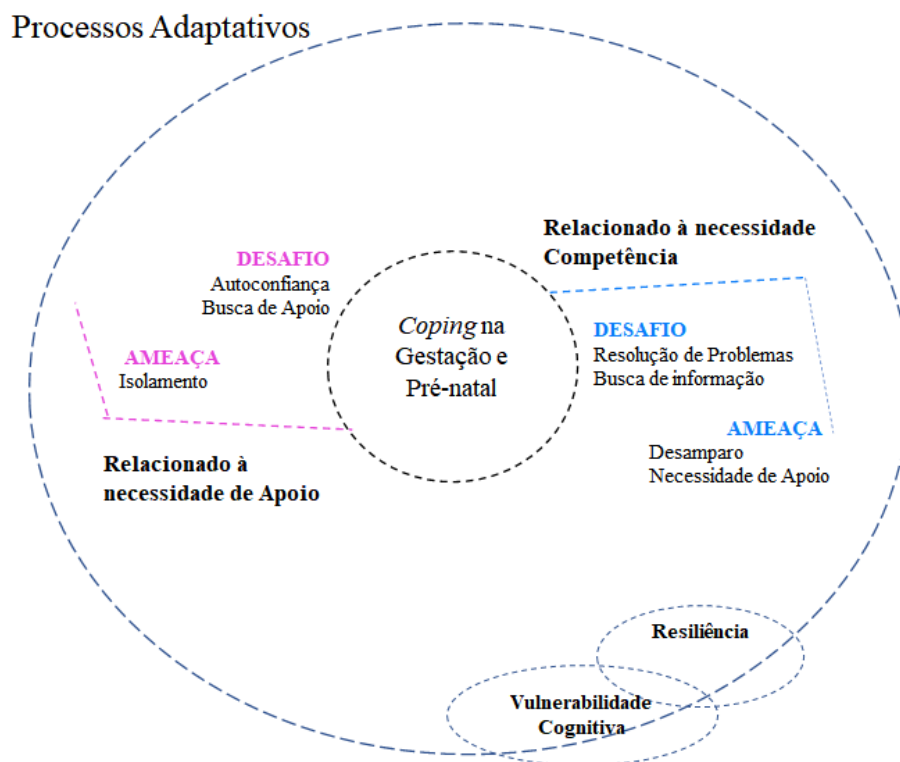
Processos Adaptativos

Relacionado à necessidade Competência

DESAFIO
Autoconfiança
Busca de Apoio

*Coping* na Gestação e Pré-natal

AMEAÇA
Isolamento

DESAFIO
Resolução de Problemas
Busca de informação

AMEAÇA
Desamparo
Necessidade de Apoio

Relacionado à necessidade de Apoio

Resiliência

Vulnerabilidade Cognitiva